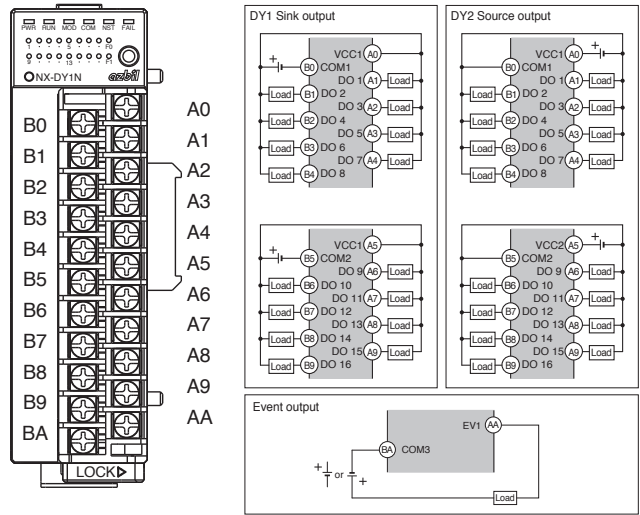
PWR RUN MOD COM NST FAIL
1 5 F0
9 13 F1
NX-DY1N
azbil

B0 B1 B2 B3 B4 B5 B6 B7 B8 B9 BA
A0 A1 A2 A3 A4 A5 A6 A7 A8 A9 AA
LOCK

DY1 Sink output

+
B0 COM1
VCC1 A0
DO 1 A1 Load
Load B1 DO 2
DO 3 A2 Load
Load B2 DO 4
DO 5 A3 Load
Load B3 DO 6
DO 7 A4 Load
Load B4 DO 8

+
VCC1 A5
B5 COM2
DO 9 A6 Load
Load B6 DO 10
DO 11 A7 Load
Load B7 DO 12
DO 13 A8 Load
Load B8 DO 14
DO 15 A9 Load
Load B9 DO 16

DY2 Source output

+
VCC1 A0
B0 COM1
DO 1 A1 Load
Load B1 DO 2
DO 3 A2 Load
Load B2 DO 4
DO 5 A3 Load
Load B3 DO 6
DO 7 A4 Load
Load B4 DO 8

+
VCC2 A5
B5 COM2
DO 9 A6 Load
Load B6 DO 10
DO 11 A7 Load
Load B7 DO 12
DO 13 A8 Load
Load B8 DO 14
DO 15 A9 Load
Load B9 DO 16

Event output
EV1 AA
BA COM3
+ or +
Load